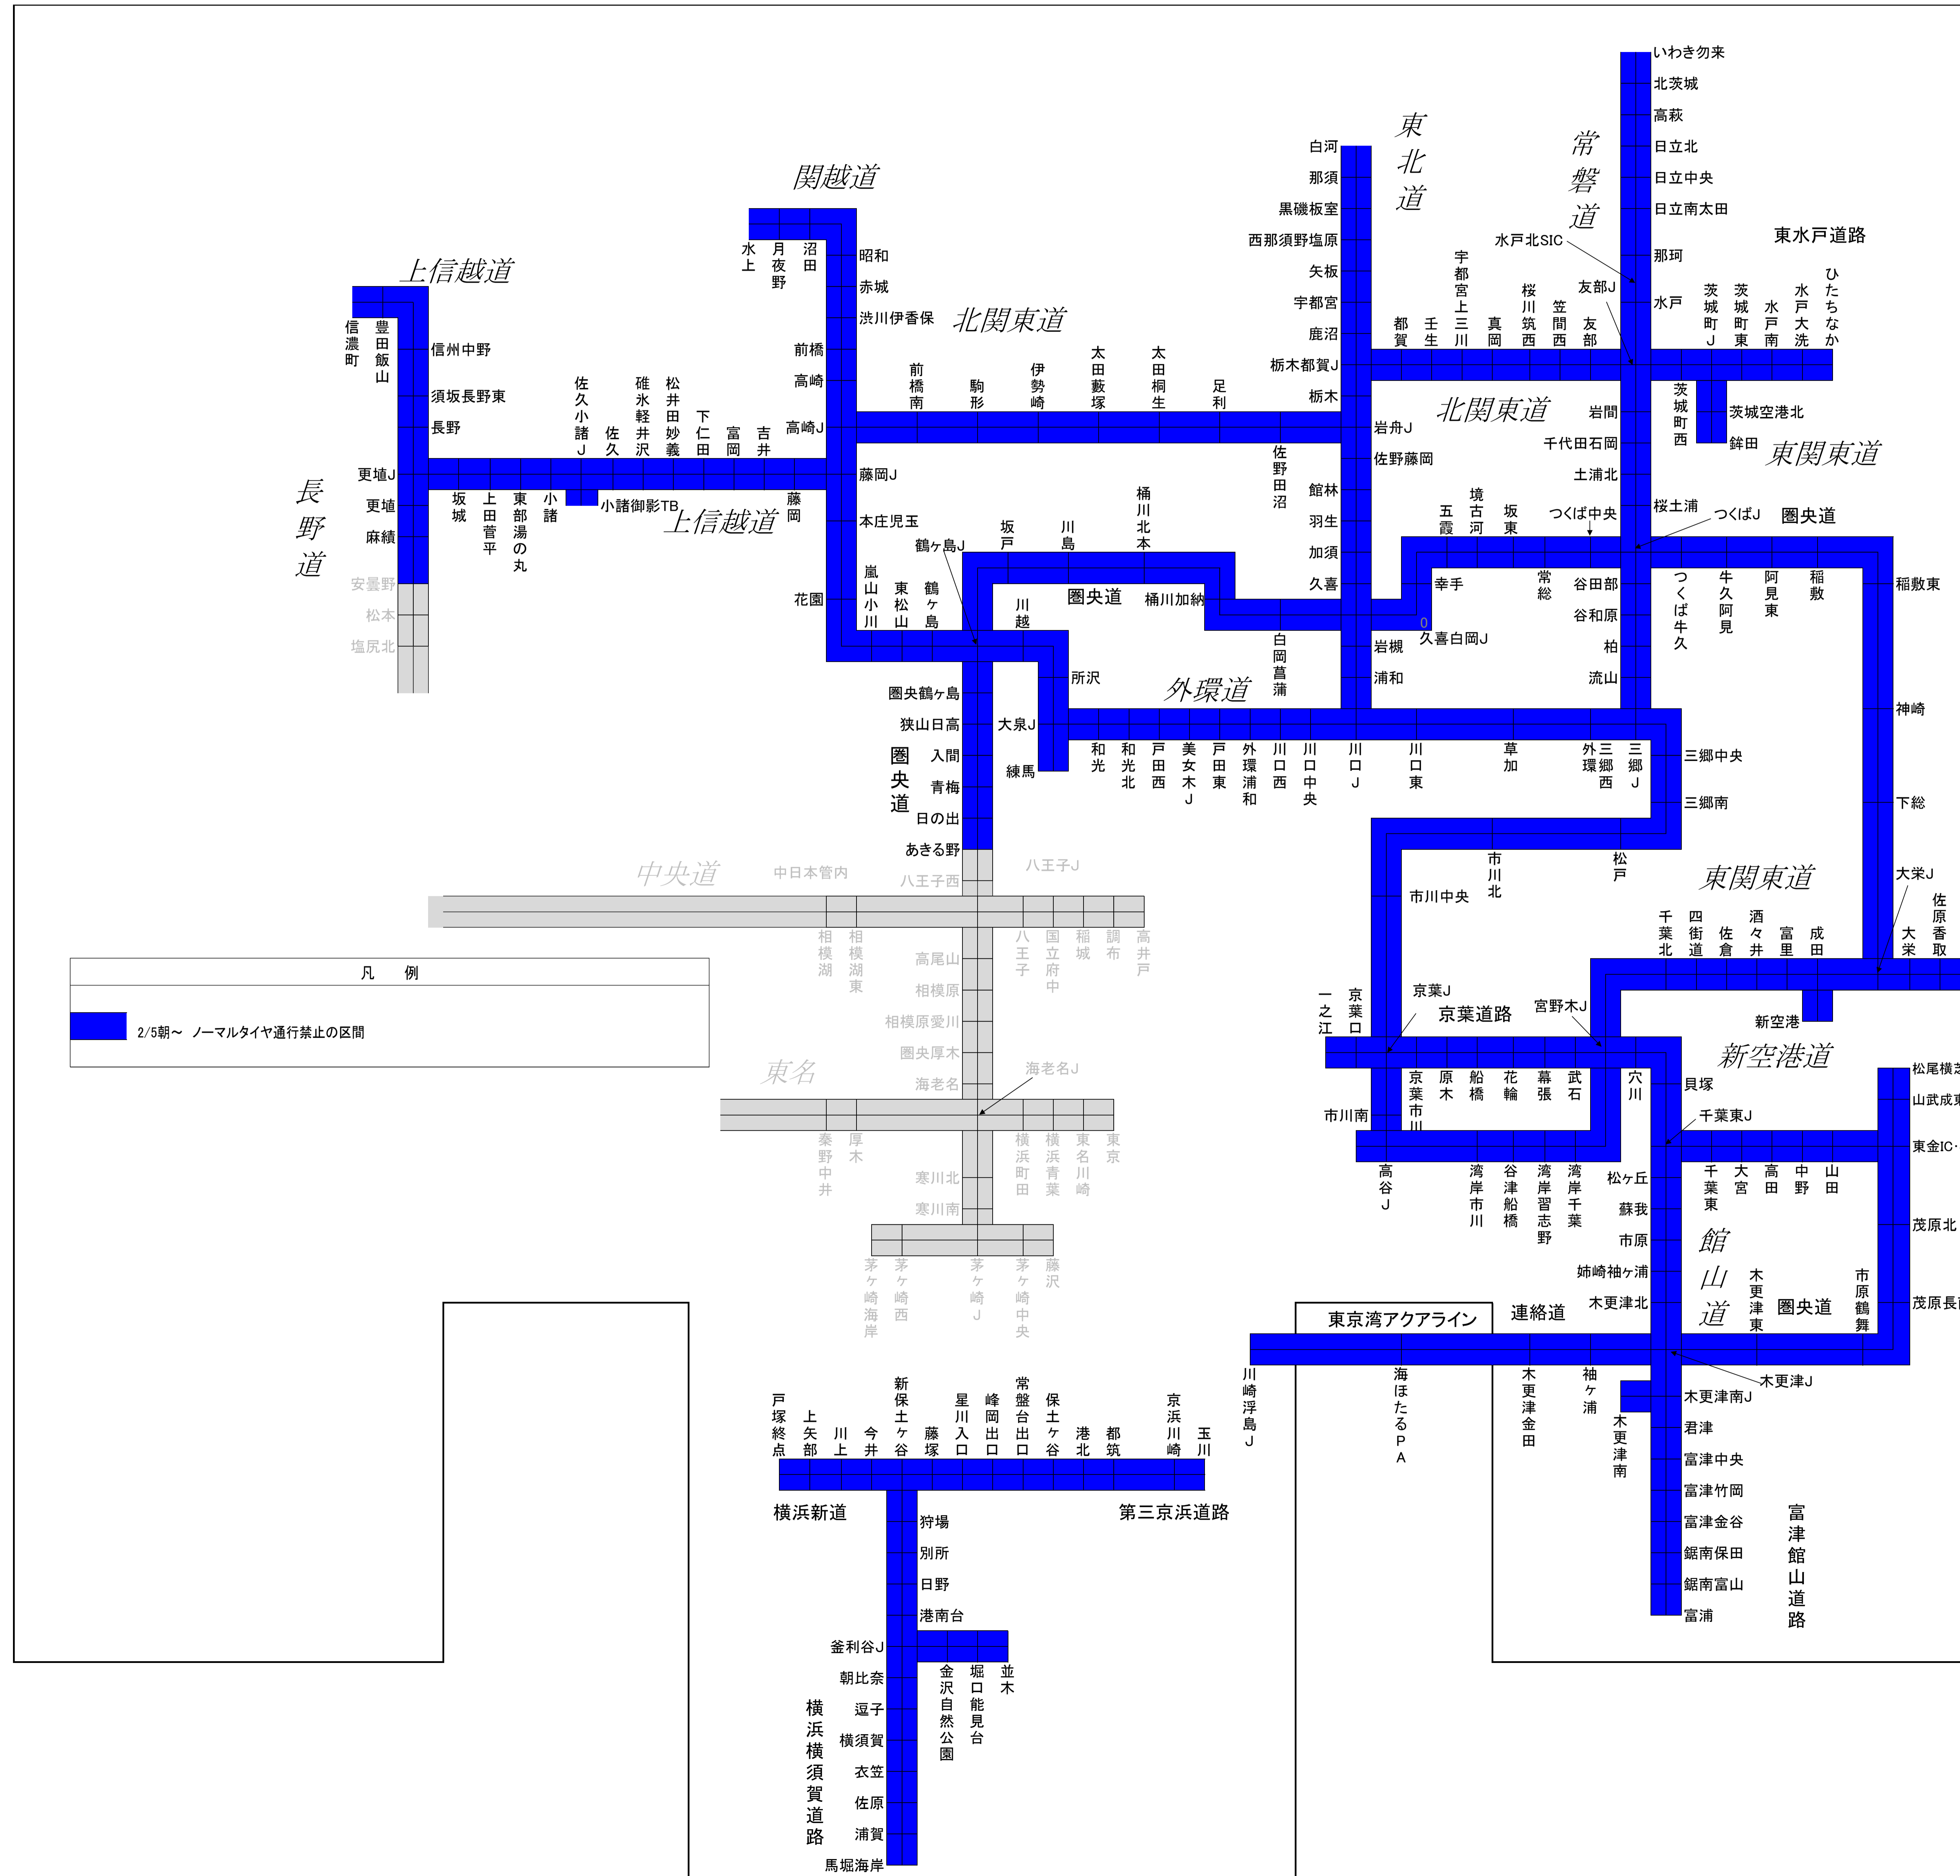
関越道
上信越道
北関東道
東北道
常磐道
東水戸道路
東関東道
圏央道
外環道
長野道
上信越道
北関東道
中央道
東名
東関東道
新空港道
京葉道路
館山道
圏央道
東京湾アクアライン
連絡道
横浜新道
第三京浜道路
横浜横須賀道路
富津館山道路

水上
月夜野
沼田
昭和
赤城
渋川伊香保
前橋
高崎
高崎J
藤岡J
本庄児玉
花園
嵐山小川
東松山
鶴ヶ島
鶴ヶ島J
坂戸
川島
川越
圏央鶴ヶ島
狭山日高
入間
青梅
日の出
あきる野
八王子西
八王子J
中日本管内

信濃町
豊田飯山
信州中野
須坂長野東
長野
更埴J
更埴
麻績
安曇野
松本
塩尻北
坂城
上田菅平
東部湯の丸
小諸
小諸御影TB
佐久小諸J
佐久
碓氷軽井沢
松井田妙義
下仁田
富岡
吉井
藤岡

前橋南
駒形
伊勢崎
太田藪塚
太田桐生
足利
佐野田沼
岩舟J
佐野藤岡
館林
羽生
加須
久喜
桶川北本
桶川加納
白岡菖蒲
岩槻
浦和
久喜白岡J
幸手
所沢
大泉J
練馬

白河
那須
黒磯板室
西那須野塩原
矢板
宇都宮
鹿沼
栃木都賀J
栃木
都賀
壬生
宇都宮上三川
真岡
桜川筑西
笠間西
友部
友部J
水戸北SIC
岩間
千代田石岡
土浦北
桜土浦
つくば中央
つくばJ
谷田部
谷和原
柏
流山
常総
坂東
境古河
五霞

いわき勿来
北茨城
高萩
日立北
日立中央
日立南太田
那珂
水戸
茨城町J
茨城町東
水戸南
水戸大洗
ひたちなか
茨城町西
茨城空港北
鉾田

つくば牛久
牛久阿見
阿見東
稲敷
稲敷東
神崎
下総
大栄J
佐原香取
大栄

和光
和光北
戸田西
美女木J
戸田東
外環浦和
川口西
川口中央
川口J
川口東
草加
外環三郷西
三郷J
三郷中央
三郷南

市川北
松戸
市川中央
千葉北
四街道
佐倉
酒々井
富里
成田
新空港
京葉J
宮野木J
一之江
京葉口
京葉市川
原木
船橋
花輪
幕張
武石
穴川
貝塚
千葉東J
市川南
高谷J
湾岸市川
谷津船橋
湾岸習志野
湾岸千葉
松ケ丘
蘇我
市原
姉崎袖ケ浦
木更津北
千葉東
大宮
高田
中野
山田
木更津東
市原鶴舞
松尾横芝
山武成東
東金IC
茂原北
茂原長南
木更津J
木更津南J
君津
富津中央
富津竹岡
富津金谷
鋸南保田
鋸南富山
富浦
川崎浮島J
海ほたるPA
木更津金田
袖ケ浦
木更津南

相模湖
相模湖東
高尾山
相模原
相模原愛川
圏央厚木
海老名
海老名J
八王子
国立府中
稲城
調布
高井戸
秦野中井
厚木
横浜町田
横浜青葉
東名川崎
東京
寒川北
寒川南
茅ヶ崎海岸
茅ヶ崎西
茅ヶ崎J
茅ヶ崎中央
藤沢

戸塚終点
上矢部
川上
今井
新保土ヶ谷
藤塚
星川入口
峰岡出口
常盤台出口
保土ヶ谷
港北
都筑
京浜川崎
玉川
狩場
別所
日野
港南台
釜利谷J
朝比奈
逗子
横須賀
衣笠
佐原
浦賀
馬堀海岸
金沢自然公園
堀口能見台
並木

凡　例
2/5朝～ ノーマルタイヤ通行禁止の区間